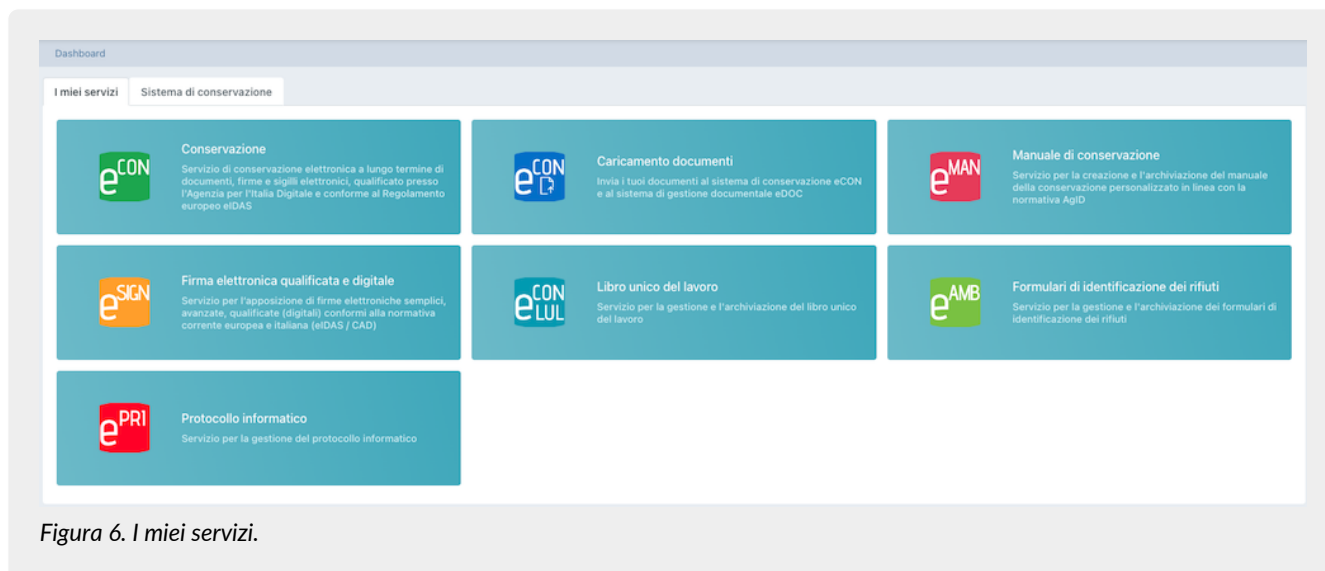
Dashboard

I miei servizi

Sistema di conservazione

eCON

Conservazione

Servizio di conservazione elettronica a lungo termine di documenti, firme e sigilli elettronici, qualificato presso l'Agenzia per l'Italia Digitale e conforme al Regolamento europeo eIDAS

eCON

Caricamento documenti

Invia i tuoi documenti al sistema di conservazione eCON e al sistema di gestione documentale eDOC

eMAN

Manuale di conservazione

Servizio per la creazione e l'archiviazione del manuale della conservazione personalizzato in linea con la normativa AgID

eSIGN

Firma elettronica qualificata e digitale

Servizio per l'apposizione di firme elettroniche semplici, avanzate, qualificate (digitali) conformi alla normativa corrente europea e italiana (eIDAS / CAD)

eCON LUL

Libro unico del lavoro

Servizio per la gestione e l'archiviazione del libro unico del lavoro

eAMB

Formulari di identificazione dei rifiuti

Servizio per la gestione e l'archiviazione dei formulari di identificazione dei rifiuti

ePRI

Protocollo informatico

Servizio per la gestione del protocollo informatico

Figura 6. I miei servizi.